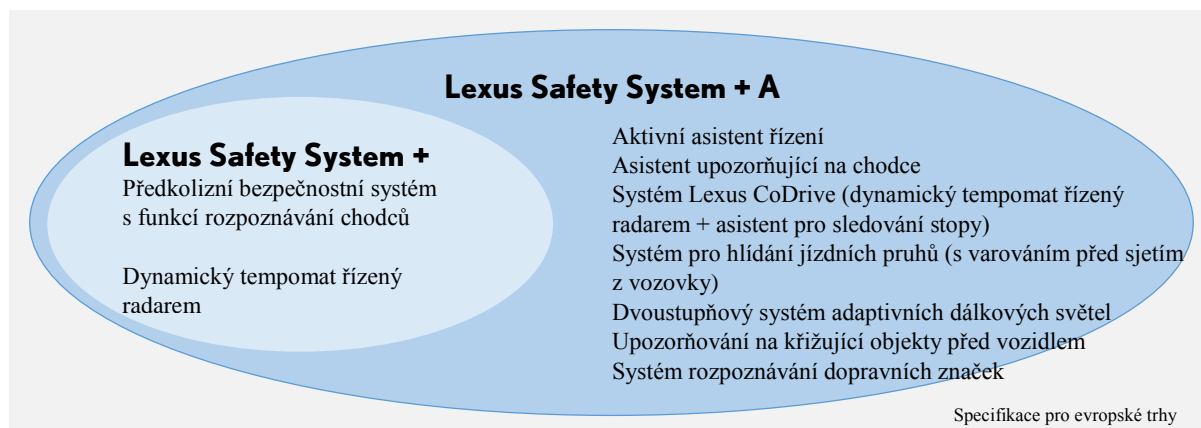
Lexus Safety System + A

Lexus Safety System +

Předkolizní bezpečnostní systém s funkcí rozpoznávání chodců

Dynamický tempomat řízený radarem

Aktivní asistent řízení
Asistent upozorňující na chodce
Systém Lexus CoDrive (dynamický tempomat řízený radarem + asistent pro sledování stopy)
Systém pro hlídání jízdních pruhů (s varováním před sjetím z vozovky)
Dvoustupňový systém adaptivních dálkových světel
Upozorňování na křižující objekty před vozidlem
Systém rozpoznávání dopravních značek

Specifikace pro evropské trhy